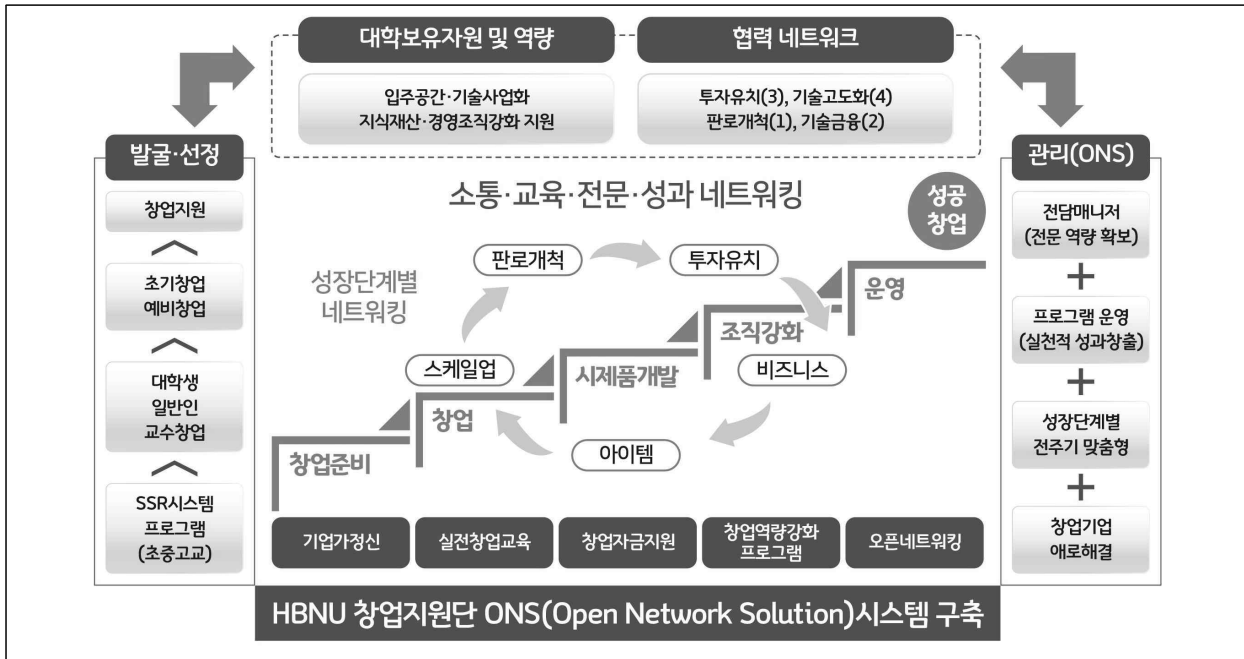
대학보유자원 및 역량

입주공간·기술사업화
지식재산·경영조직강화 지원

협력 네트워크

투자유치(3), 기술고도화(4)
판로개척(1), 기술금융(2)

발굴·선정

창업지원

초기창업
예비창업

대학생
일반인
교수창업

SSR시스템
프로그램
(초중고교)

소통·교육·전문·성과 네트워킹

성공
창업

성장단계별
네트워킹

판로개척

투자유치

스케일업

비즈니스

아이템

창업준비

창업

시제품개발

조직강화

운영

관리(ONS)

전담매니저
(전문 역량 확보)

+

프로그램 운영
(실천적 성과창출)

+

성장단계별
전주기 맞춤형

+

창업기업
애로해결

기업가정신

실전창업교육

창업자금지원

창업역량강화
프로그램

오픈네트워킹

HBNU 창업지원단 ONS(Open Network Solution)시스템 구축